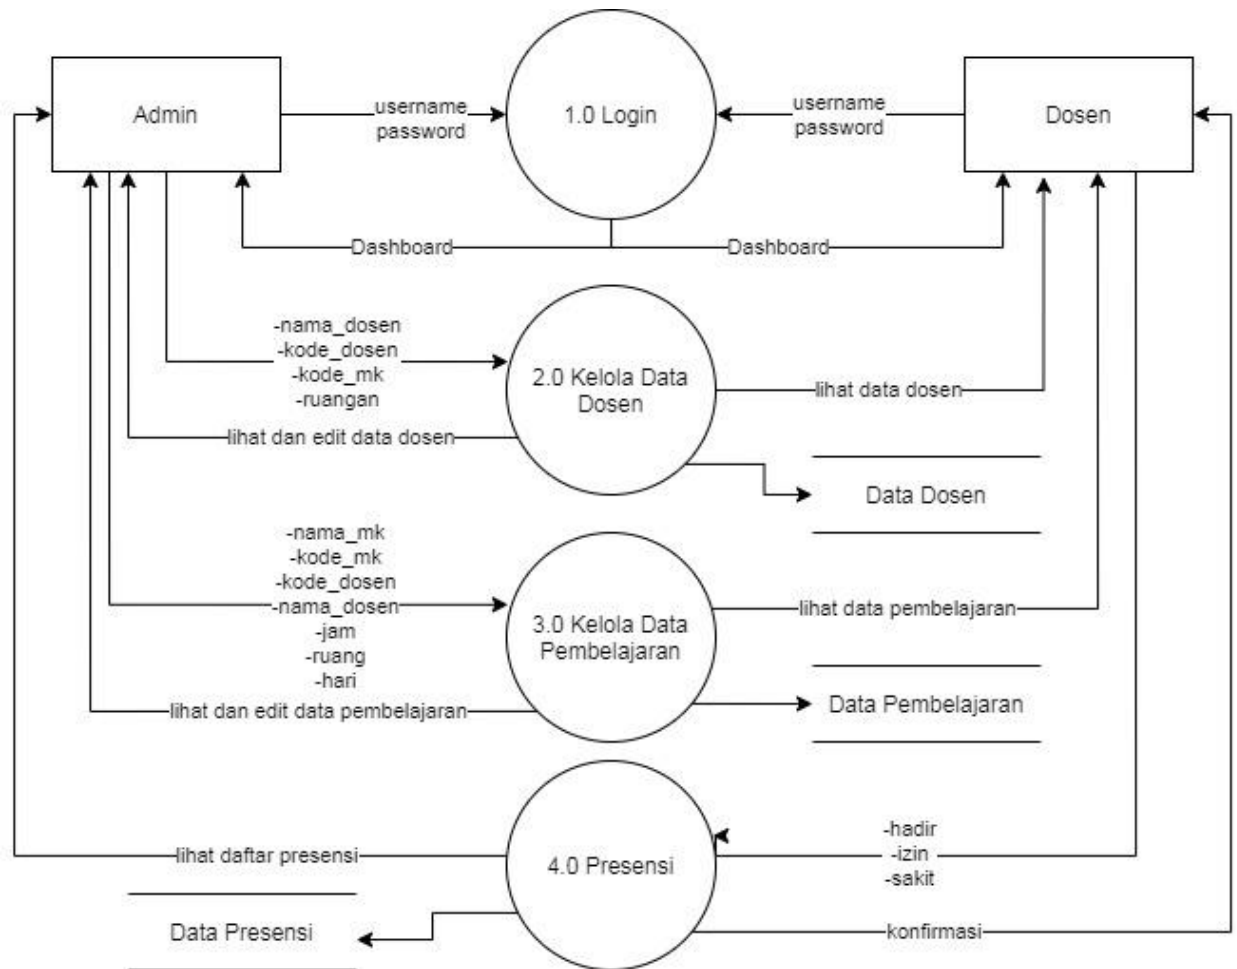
Admin

username
password

1.0 Login

username
password

Dosen

Dashboard

Dashboard

-nama_dosen
-kode_dosen
-kode_mk
-ruangan

2.0 Kelola Data Dosen

lihat data dosen

lihat dan edit data dosen

Data Dosen

-nama_mk
-kode_mk
-kode_dosen
-nama_dosen
-jam
-ruang
-hari

3.0 Kelola Data Pembelajaran

lihat data pembelajaran

lihat dan edit data pembelajaran

Data Pembelajaran

-hadir
-izin
-sakit

lihat daftar presensi

4.0 Presensi

Data Presensi

konfirmasi